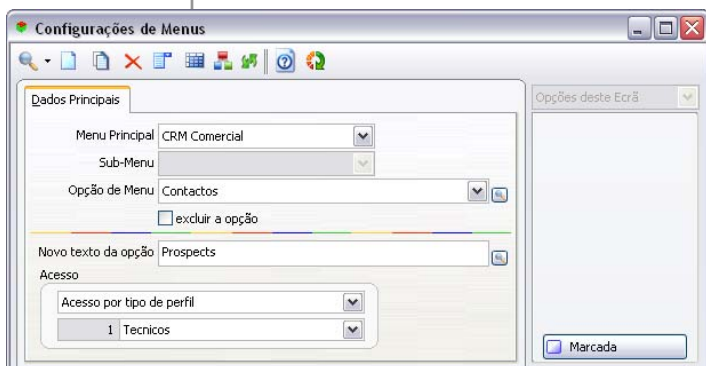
Configurações de Menus

Dados Principais

Opções deste Ecrã

Menu Principal CRM Comercial

Sub-Menu

Opção de Menu Contactos

excluir a opção

Novo texto da opção Prospects

Acesso

Acesso por tipo de perfil

1 Tecnicos

Marcada